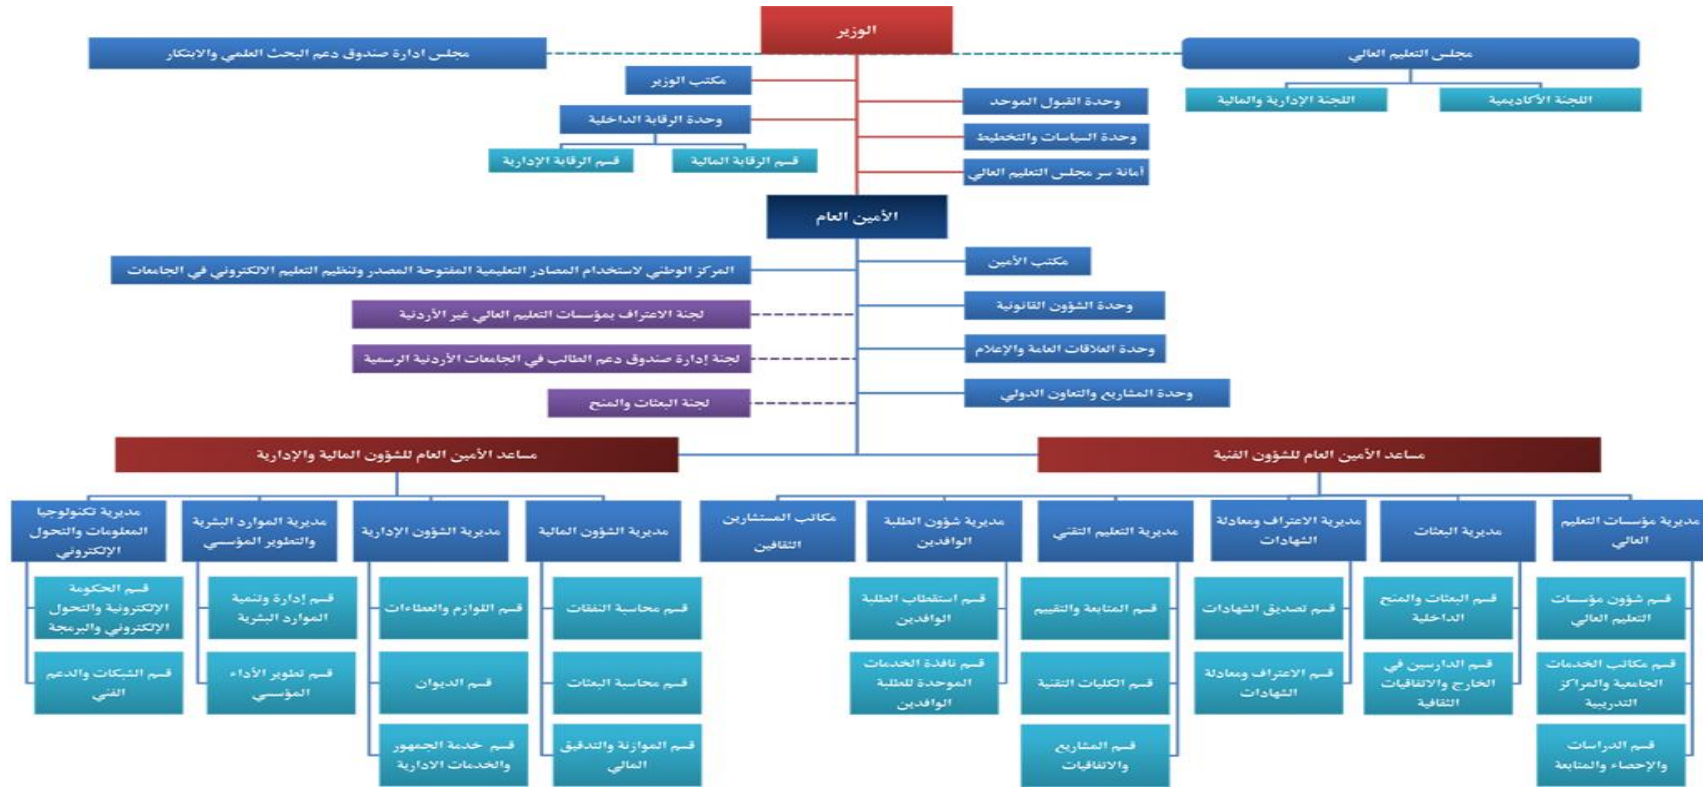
الوزير

مجلس إدارة صندوق دعم البحث العلمي والابتكار

مجلس التعليم العالي

اللجنة الإدارية والمالية

اللجنة الأكاديمية

مكتب الوزير

وحدة الرقابة الداخلية

قسم الرقابة الإدارية

قسم الرقابة المالية

وحدة القبول الموحد

وحدة السياسات والتخطيط

أمانة سر مجلس التعليم العالي

الأمين العام

المركز الوطني لاستخدام المصادر التعليمية المفتوحة المصدر وتنظيم التعليم الالكتروني في الجامعات

لجنة الاعتراف بمؤسسات التعليم العالي غير الأردنية

لجنة إدارة صندوق دعم الطالب في الجامعات الأردنية الرسمية

لجنة البعثات والمنح

مكتب الأمين

وحدة الشؤون القانونية

وحدة العلاقات العامة والإعلام

وحدة المشاريع والتعاون الدولي

مساعد الأمين العام للشؤون المالية والإدارية

مساعد الأمين العام للشؤون الفنية

مديرية تكنولوجيا المعلومات والتحول الإلكتروني

مديرية الموارد البشرية والتطوير المؤسسي

مديرية الشؤون الإدارية

مديرية الشؤون المالية

مكاتب المستشارين الثقافيين

مديرية شؤون الطلبة الوافدين

مديرية التعليم التقني

مديرية الاعتراف ومعادلة الشهادات

مديرية البعثات

مديرية مؤسسات التعليم العالي

قسم الحكومة الإلكترونية والتحول الإلكتروني والبرمجة

قسم الشبكات والدعم الفني

قسم إدارة وتنمية الموارد البشرية

قسم تطوير الأداء المؤسسي

قسم اللوازم والعطاءات

قسم الديوان

قسم خدمة الجمهور والخدمات الادارية

قسم محاسبة النفقات

قسم محاسبة البعثات

قسم الموازنة والتدقيق المالي

قسم استقطاب الطلبة الوافدين

قسم نافذة الخدمات الموحدة للطلبة الوافدين

قسم المتابعة والتقييم

قسم الكليات التقنية

قسم المشاريع والاتفاقيات

قسم تصديق الشهادات

قسم الاعتراف ومعادلة الشهادات

قسم البعثات والمنح الداخلية

قسم الدارسين في الخارج والاتفاقيات الثقافية

قسم شؤون مؤسسات التعليم العالي

قسم مكاتب الخدمات الجامعية والمراكز التدريبية

قسم الدراسات والإحصاء والمتابعة